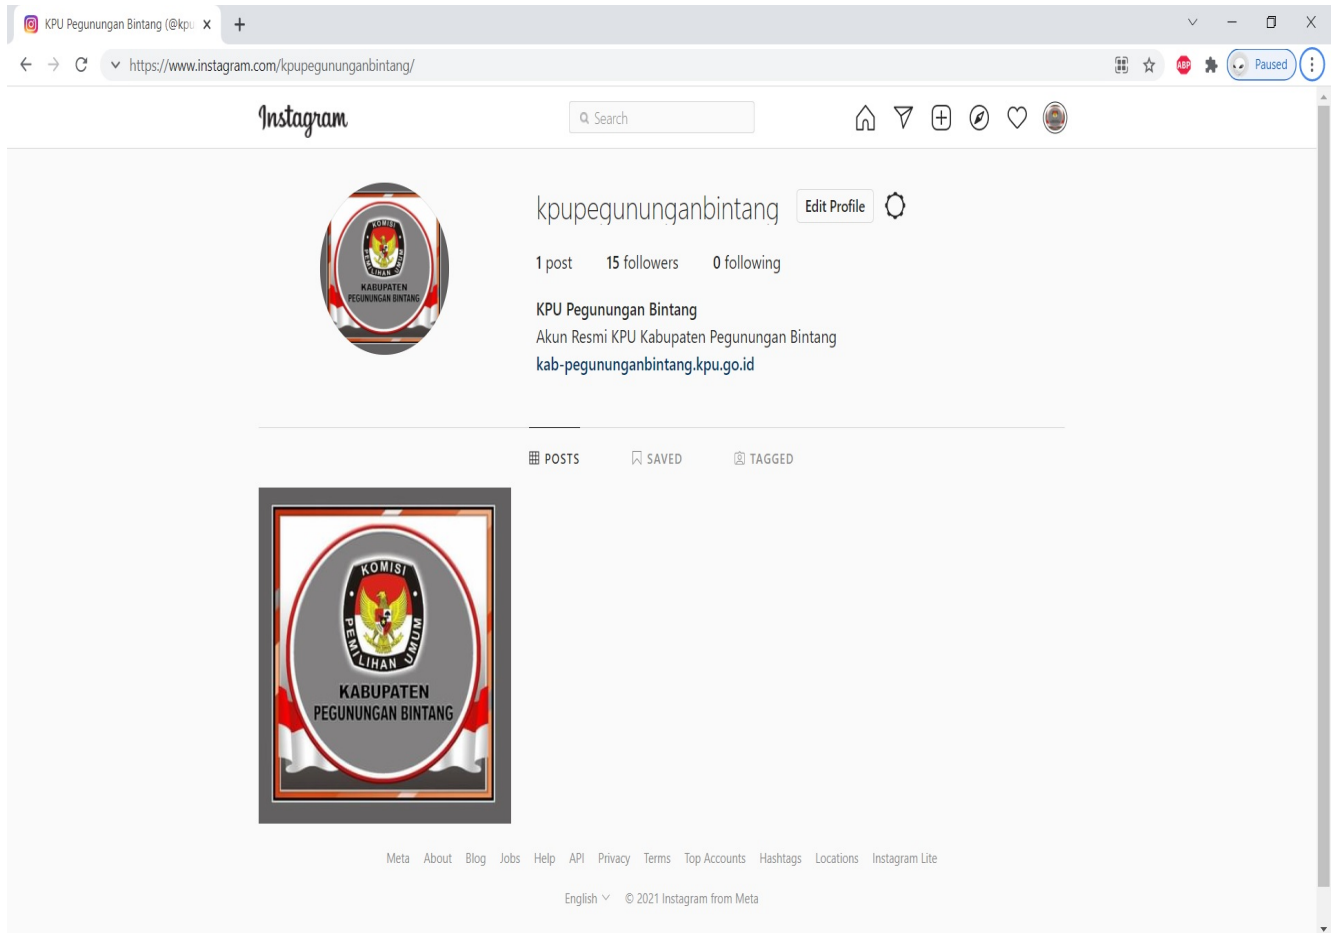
KPU Pegunungan Bintang (@kpu

https://www.instagram.com/kpupegunungangbintang/

ABP

Paused

Instagram

Search

KOMISI PEMILIHAN UMUM
KABUPATEN PEGUNUNGAN BINTANG

kpupegunungangbintang Edit Profile

1 post 15 followers 0 following

KPU Pegunungan Bintang
Akun Resmi KPU Kabupaten Pegunungan Bintang
kab-pegunungangbintang.kpu.go.id

POSTS SAVED TAGGED

KOMISI PEMILIHAN UMUM
KABUPATEN PEGUNUNGAN BINTANG

Meta About Blog Jobs Help API Privacy Terms Top Accounts Hashtags Locations Instagram Lite

English © 2021 Instagram from Meta